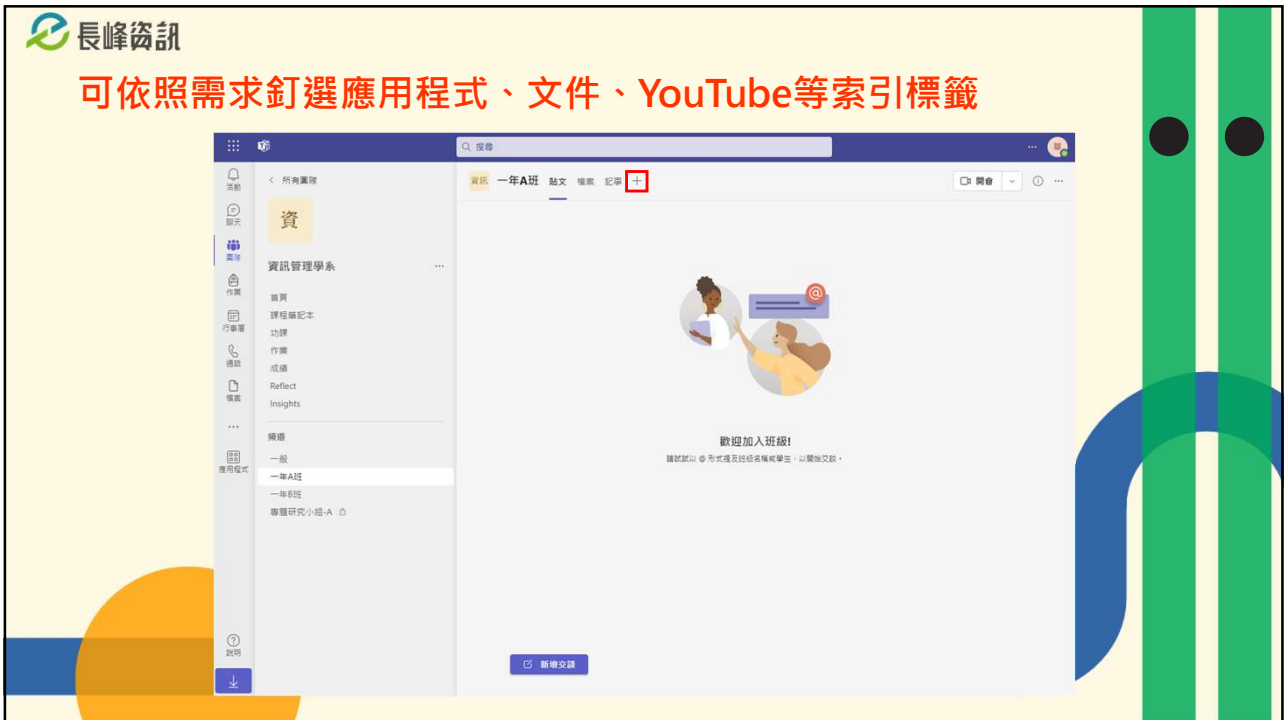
長峰資訊

可依照需求釘選應用程式、文件、YouTube等索引標籤

搜尋

活動
聊天
團隊
作業
行事曆
通話
檔案
...
應用程式
說明

< 所有團隊

資

資訊管理學系 ...

首頁
課程筆記本
功課
作業
成績
Reflect
Insights

頻道
一般
一年A班
一年B班
專題研究小組-A

資訊 一年A班 貼文 檔案 記事 +

開會

歡迎加入班級!

請試試以 @ 形式提及班級名稱或學生，以開始交談。

新增交談